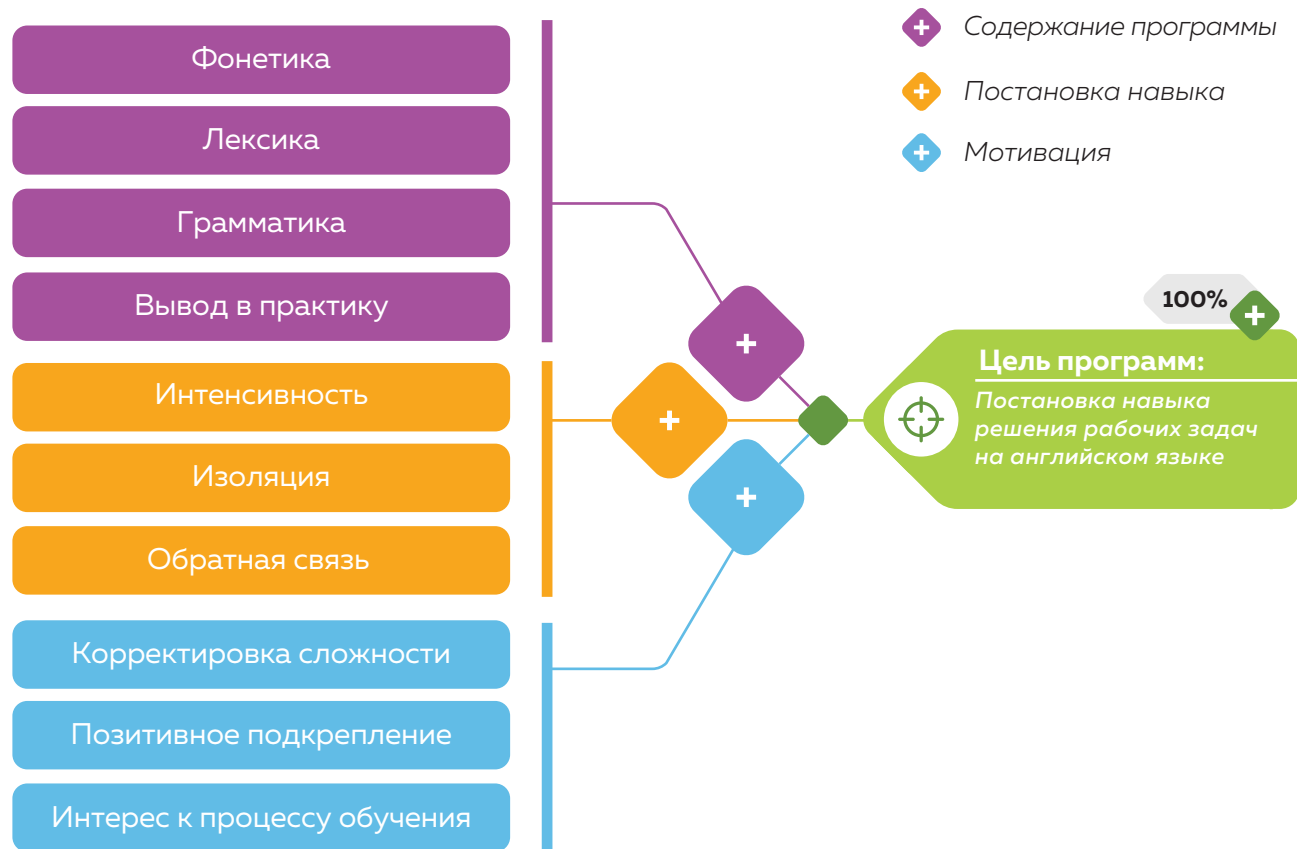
Содержание программы

Постановка навыка

Мотивация

Фонетика

Лексика

Грамматика

Вывод в практику

Интенсивность

Изоляция

Обратная связь

Корректировка сложности

Позитивное подкрепление

Интерес к процессу обучения

+

+

+

100%

+

Цель программ:

Постановка навыка решения рабочих задач на английском языке